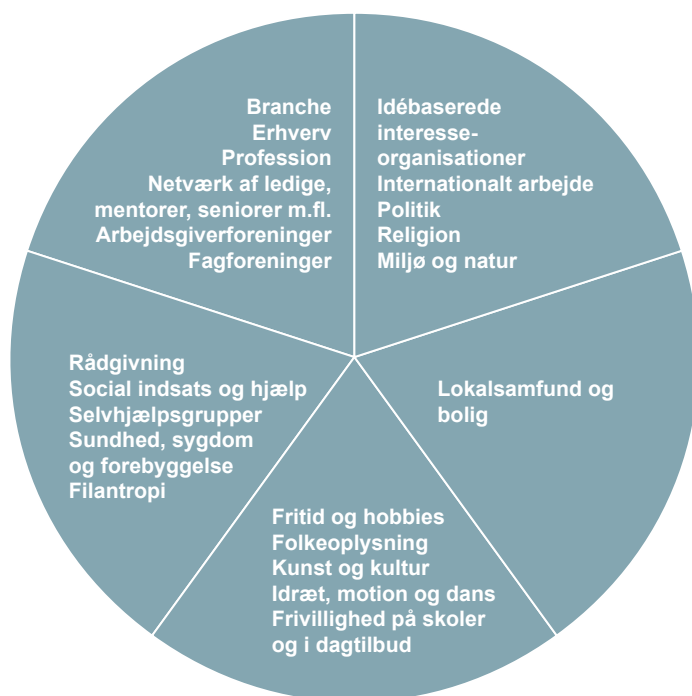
Branche
Erhverv
Profession
Netværk af ledige, mentorer, seniorer m.fl.
Arbejdsgiverforeninger
Fagforeninger

Idébaserede interesseorganisationer
Internationalt arbejde
Politik
Religion
Miljø og natur

Rådgivning
Social indsats og hjælp
Selvhjælpsgrupper
Sundhed, sygdom og forebyggelse
Filantropi

Lokalsamfund og bolig

Fritid og hobbies
Folkeoplysning
Kunst og kultur
Idræt, motion og dans
Frivillighed på skoler og i dagtilbud